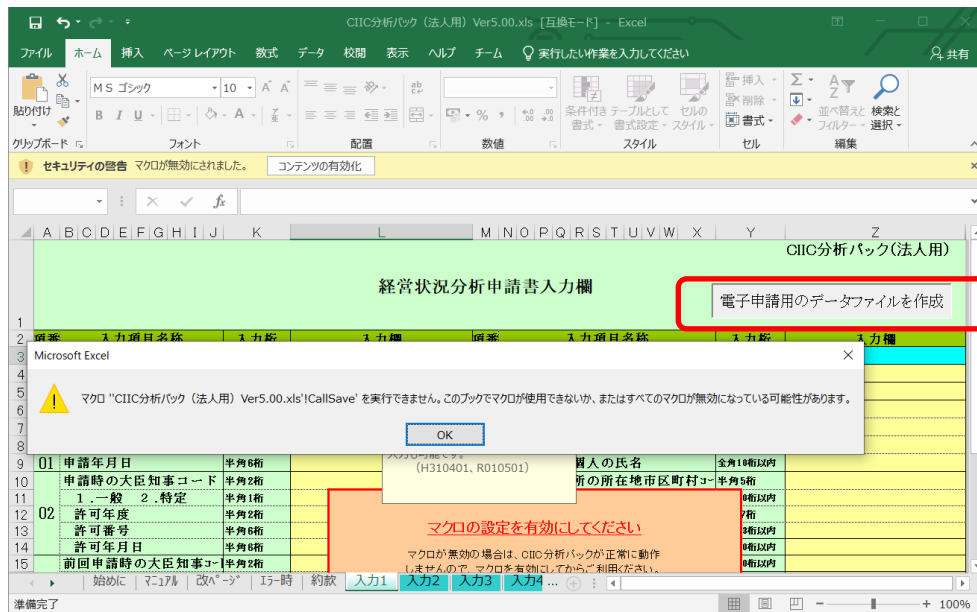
CIIC分析パック（法人用）Ver5.00.xls [互換モード] - Excel

ファイル ホーム 挿入 ページレイアウト 数式 データ 校閲 表示 ヘルプ チーム 実行したい作業を入力してください 共有

貼り付け MS ゴシック 10 B I U 挿入 削除 書式 並べ替えとフィルター 検索と選択 条件付き書式 テーブルとして書式設定 セルのスタイル

クリップボード フォント 配置 数値 スタイル セル 編集

セキュリティの警告 マクロが無効にされました。 コンテンツの有効化

A B C D E F G H I J K L M N O P Q R S T U V W X Y Z

CIIC分析パック(法人用)

経営状況分析申請書入力欄

電子申請用のデータファイルを作成

項番 入力項目名称 入力桁 入力欄 項番 入力項目名称 入力桁 入力欄

Microsoft Excel

マクロ "CIIC分析パック（法人用）Ver5.00.xls'!CallSave' を実行できません。このブックでマクロが使用できないか、またはすべてのマクロが無効になっている可能性があります。

OK

01 申請年月日 半角6桁
申請時の大臣知事コード 半角2桁
1.一般 2.特定 半角1桁
02 許可年度 半角2桁
許可番号 半角6桁
許可年月日 半角6桁
前回申請時の大臣知事コード 半角2桁

(H310401、R010501)

個人の氏名 全角10桁以内
所の所在地市区町村コード 半角5桁

マクロの設定を有効にしてください

マクロが無効の場合は、CIIC分析パックが正常に動作しませんので、マクロを有効にしてからご利用ください。

始めに マニュアル 改ページ エラー時 約款 入力1 入力2 入力3 入力4 ...

準備完了 100%